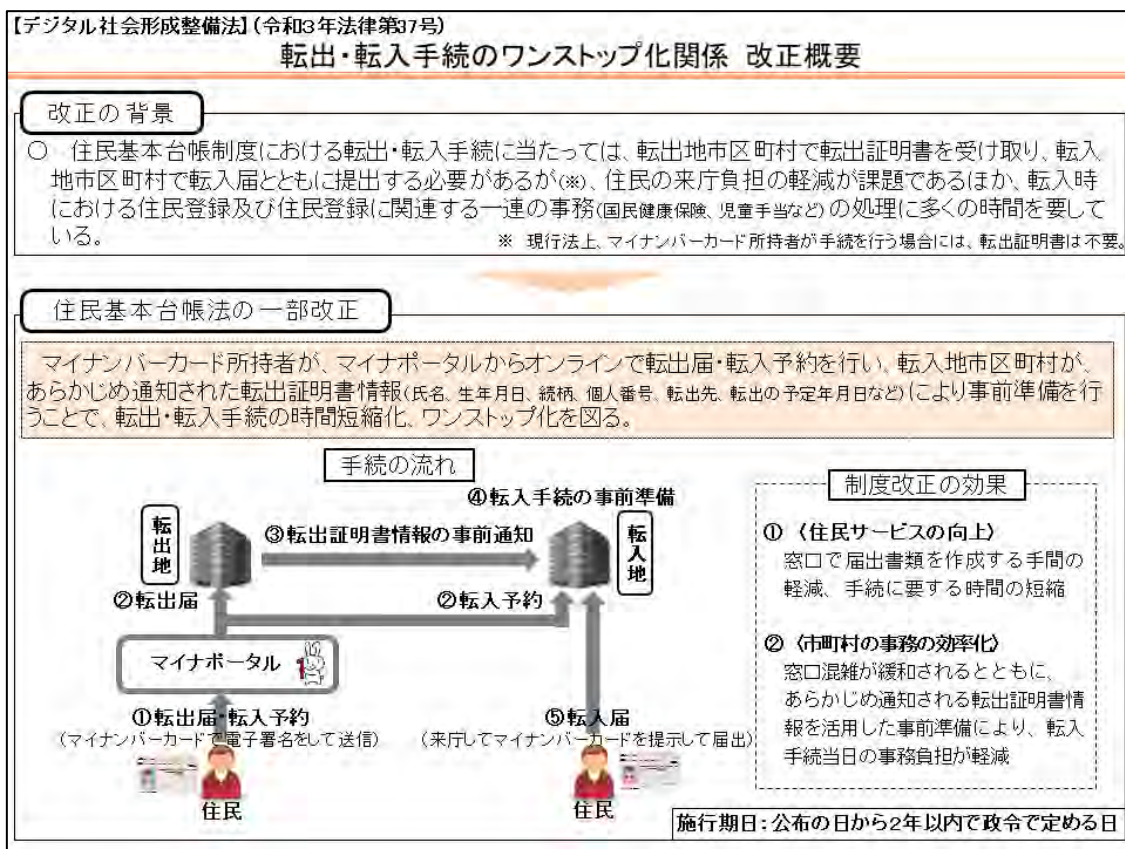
【デジタル社会形成整備法】（令和3年法律第37号）
転出・転入手続のワンストップ化関係 改正概要

改正の背景

○ 住民基本台帳制度における転出・転入手続に当たっては、転出地市区町村で転出証明書を受け取り、転入地市区町村で転入届とともに提出する必要があるが(※)、住民の来庁負担の軽減が課題であるほか、転入時における住民登録及び住民登録に関連する一連の事務(国民健康保険、児童手当など)の処理に多くの時間を要している。

※ 現行法上、マイナンバーカード所持者が手続を行う場合には、転出証明書は不要。

住民基本台帳法の一部改正

マイナンバーカード所持者が、マイナポータルからオンラインで転出届・転入予約を行い、転入地市区町村が、あらかじめ通知された転出証明書情報(氏名、生年月日、続柄、個人番号、転出先、転出の予定年月日など)により事前準備を行うことで、転出・転入手続の時間短縮化、ワンストップ化を図る。

手続の流れ

④転入手続の事前準備

転出地

③転出証明書情報の事前通知

転入地

②転出届

②転入予約

マイナポータル

①転出届・転入予約
(マイナンバーカードで電子署名をして送信)

⑤転入届
(来庁してマイナンバーカードを提示して届出)

住民

住民

制度改正の効果

①〈住民サービスの向上〉
窓口で届出書類を作成する手間の軽減、手続に要する時間の短縮

②〈市町村の事務の効率化〉
窓口混雑が緩和されるとともに、あらかじめ通知される転出証明書情報を活用した事前準備により、転入手続当日の事務負担が軽減

施行期日：公布の日から2年以内で政令で定める日